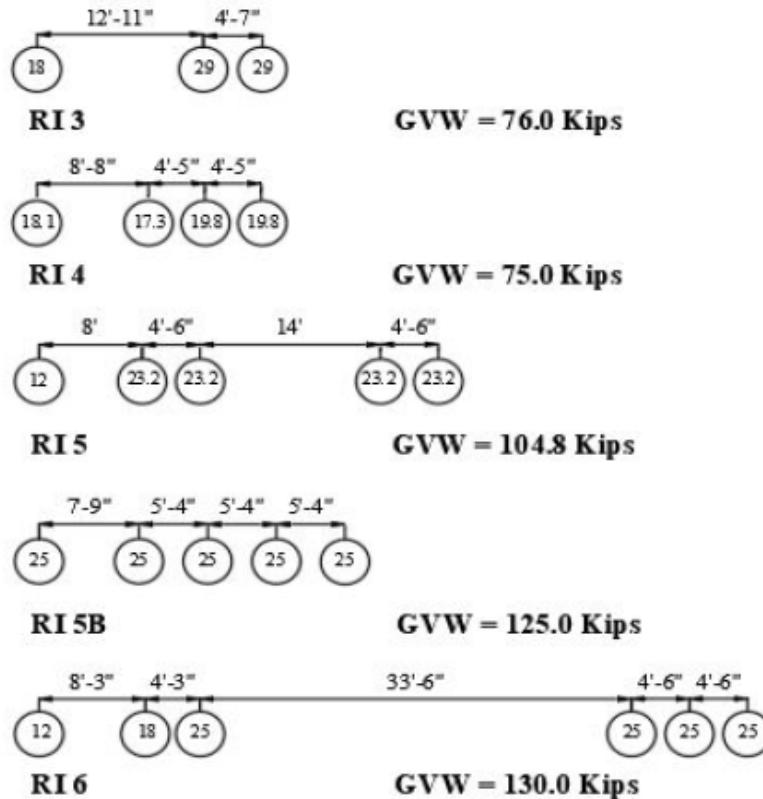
12'-11" 4'-7"

18 29 29

RI 3 GVW = 76.0 Kips

8'-8" 4'-5" 4'-5"

18.1 17.3 19.8 19.8

RI 4 GVW = 75.0 Kips

8' 4'-6" 14' 4'-6"

12 23.2 23.2 23.2 23.2

RI 5 GVW = 104.8 Kips

7-9" 5'-4" 5'-4" 5'-4"

25 25 25 25 25

RI 5B GVW = 125.0 Kips

8'-3" 4'-3" 33'-6" 4'-6" 4'-6"

12 18 25 25 25 25

RI 6 GVW = 130.0 Kips